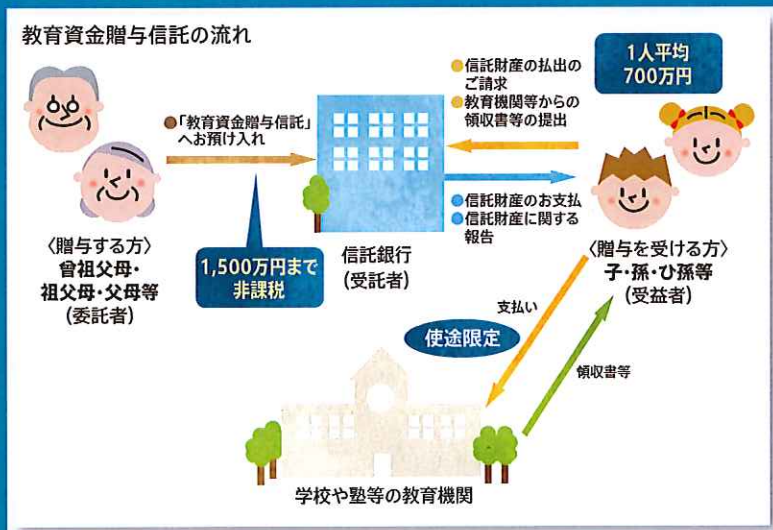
教育資金贈与信託の流れ

●「教育資金贈与信託」へお預け入れ

〈贈与する方〉
曾祖父母・祖父母・父母等
(委託者)

1,500万円まで
非課税

信託銀行
(受託者)

●信託財産の払出のご請求
●教育機関等からの領収書等の提出

●信託財産のお支払
●信託財産に関する報告

1人平均
700万円

〈贈与を受ける方〉
子・孫・ひ孫等
(受益者)

支払い

使途限定

領収書等

学校や塾等の教育機関